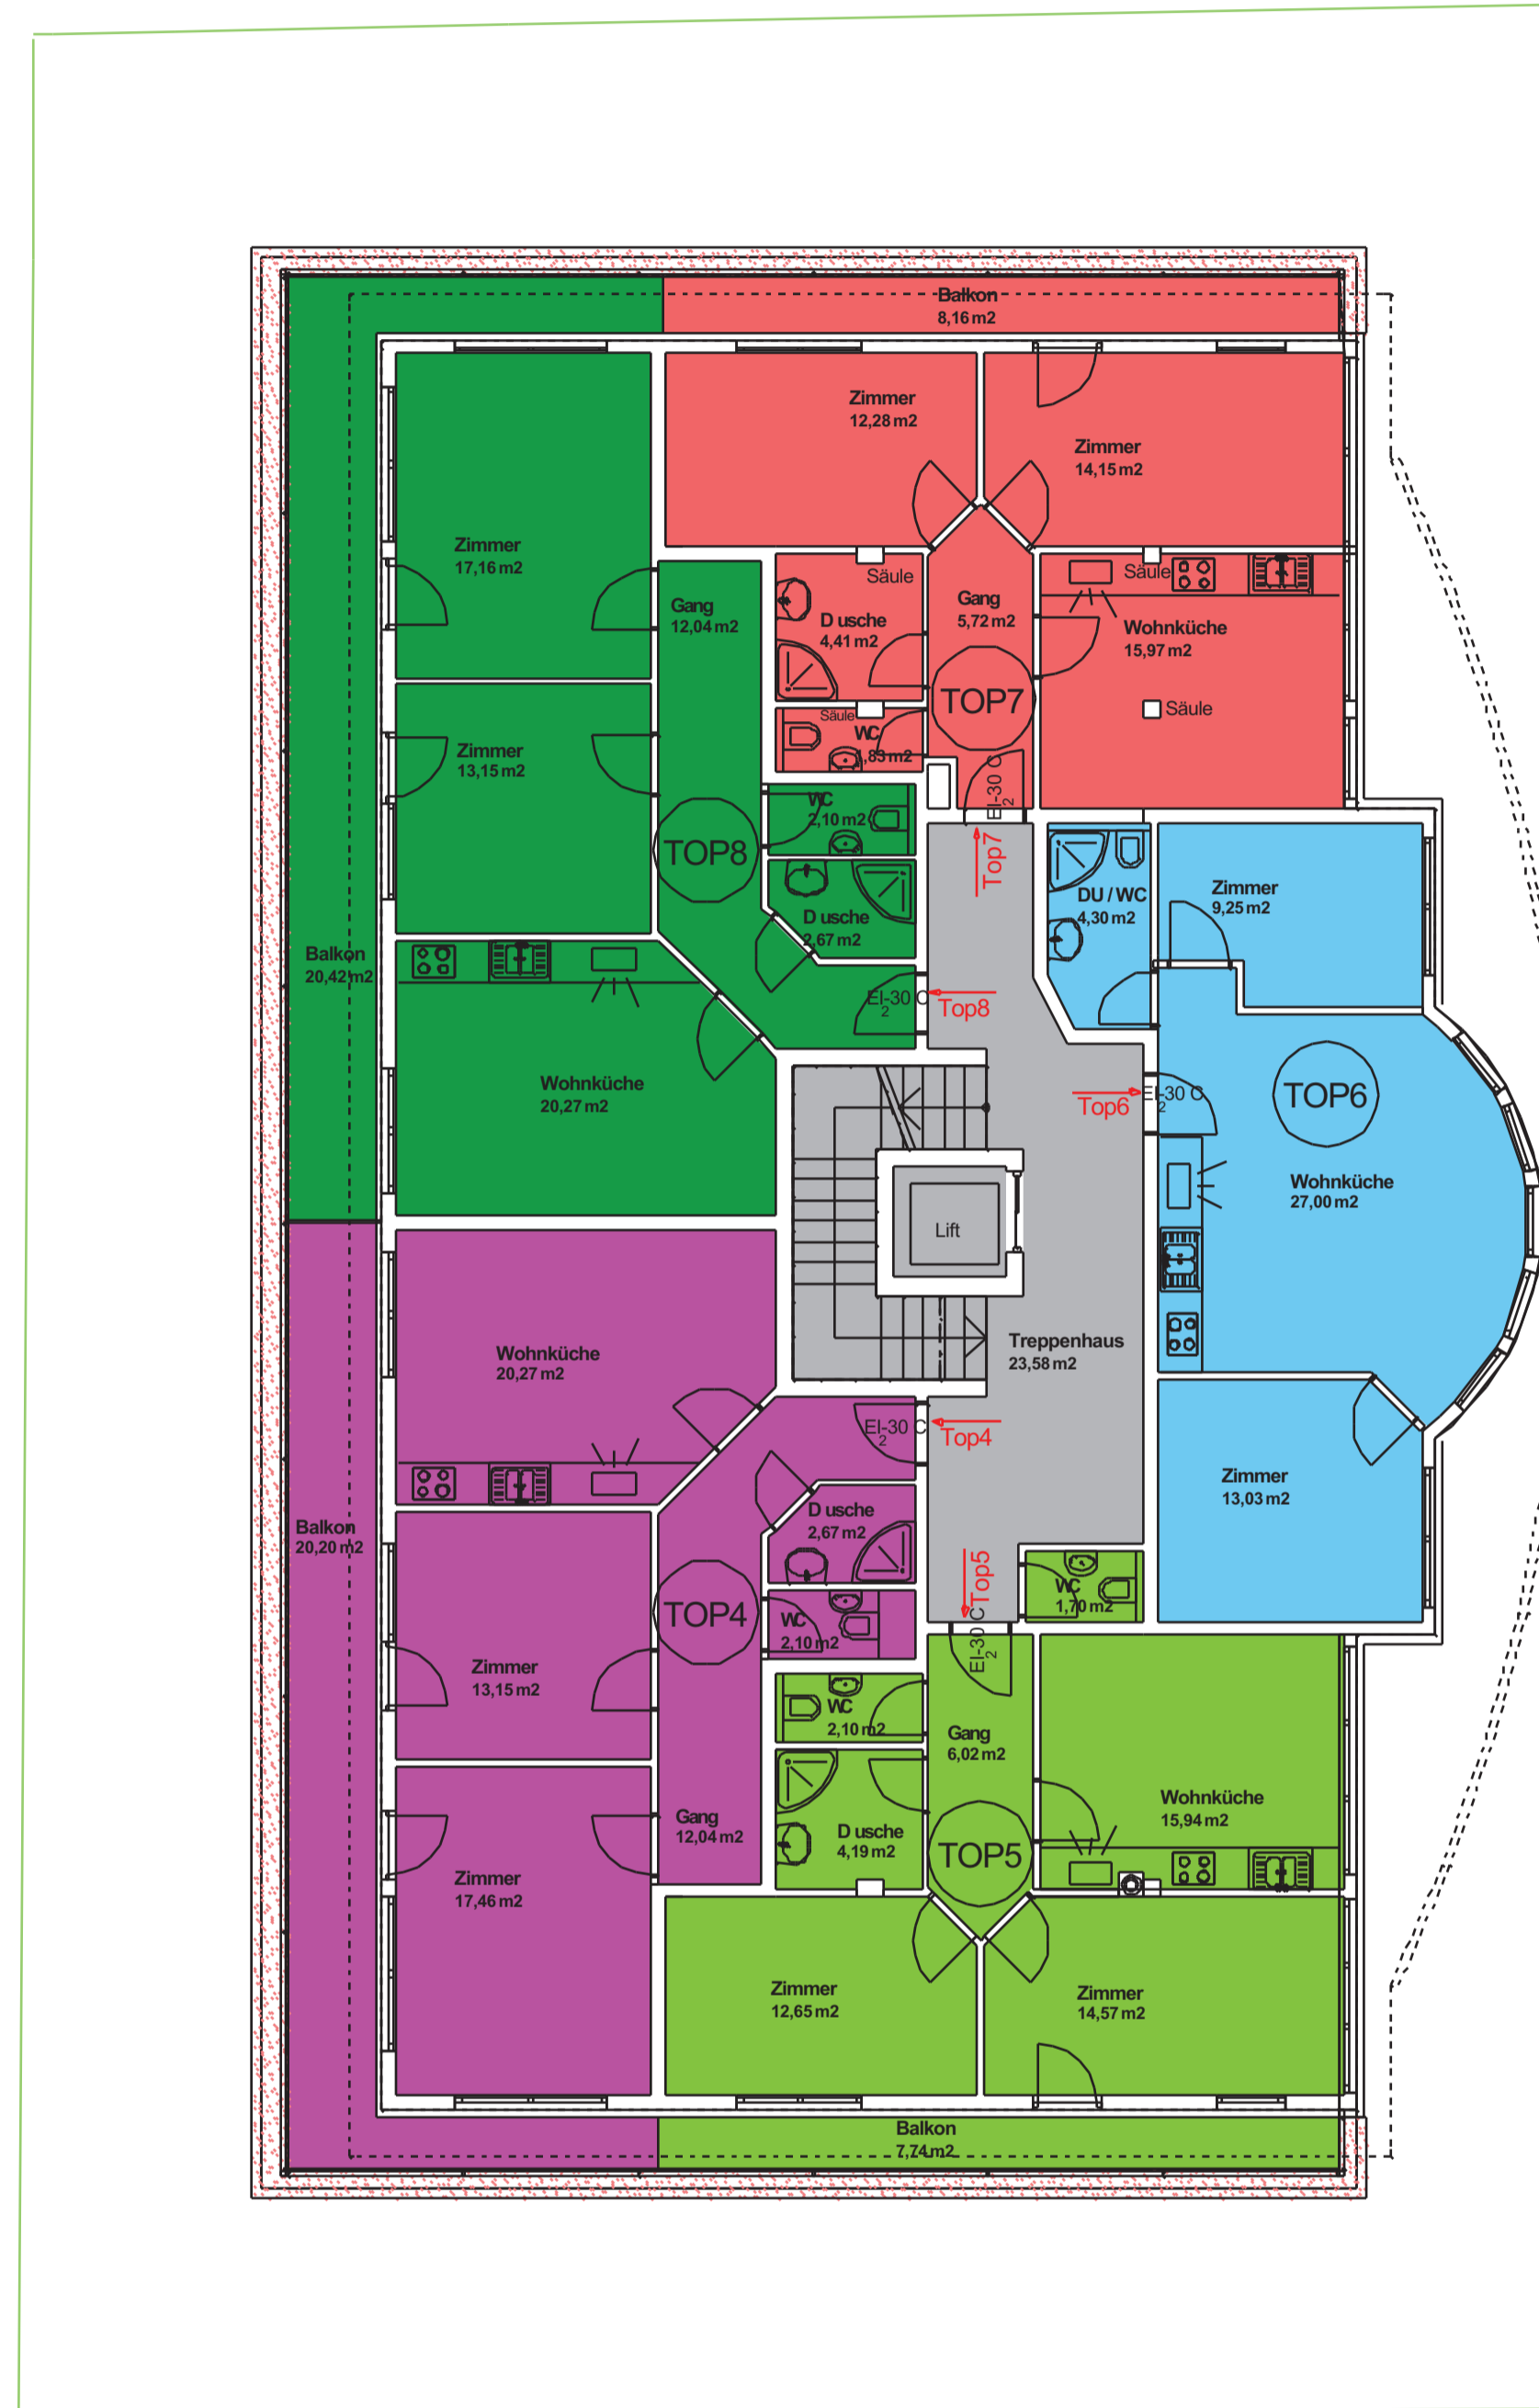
Balkon
8,16 m2

Zimmer
12,28 m2

Zimmer
14,15 m2

Zimmer
17,16 m2

Gang
12,04 m2

Säule

D usche
4,41 m2

Gang
5,72 m2

Säule

Wohnküche
15,97 m2

TOP7

Säule

Säule

WC
1,83 m2

Zimmer
13,15 m2

WC
2,10 m2

TOP8

EI-30 C
2

Top7

DU / WC
4,30 m2

Zimmer
9,25 m2

D usche
2,67 m2

Balkon
20,42 m2

EI-30 C
2

Top8

Wohnküche
20,27 m2

Top6

EI-30 C
2

TOP6

Wohnküche
27,00 m2

Lift

Wohnküche
20,27 m2

Treppenhaus
23,58 m2

EI-30 C
2

Top4

Zimmer
13,03 m2

D usche
2,67 m2

Balkon
20,20 m2

Top5

WC
1,70 m2

TOP4

WC
2,10 m2

EI-30 C
2

Zimmer
13,15 m2

WC
2,10 m2

Gang
6,02 m2

Wohnküche
15,94 m2

Gang
12,04 m2

D usche
4,19 m2

TOP5

Zimmer
17,46 m2

Zimmer
12,65 m2

Zimmer
14,57 m2

Balkon
7,74 m2